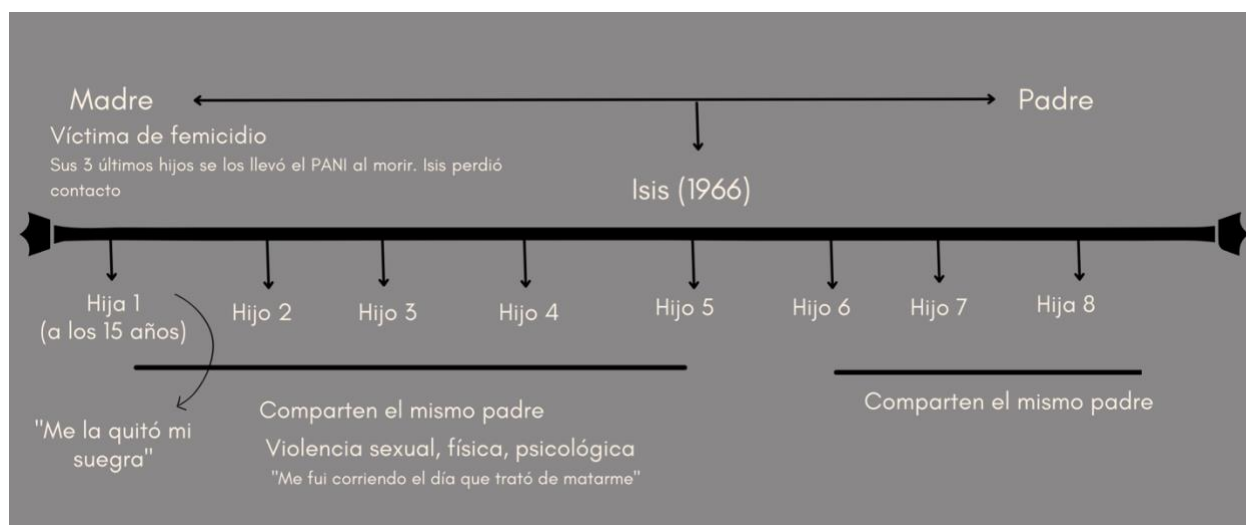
Madre

Padre

Víctima de femicidio

Sus 3 últimos hijos se los llevó el PANI al morir. Isis perdió contacto

Isis (1966)

Hija 1 (a los 15 años)

Hijo 2

Hijo 3

Hijo 4

Hijo 5

Hijo 6

Hijo 7

Hija 8

"Me la quitó mi suegra"

Comparten el mismo padre

Violencia sexual, física, psicológica

"Me fui corriendo el día que trató de matarme"

Comparten el mismo padre